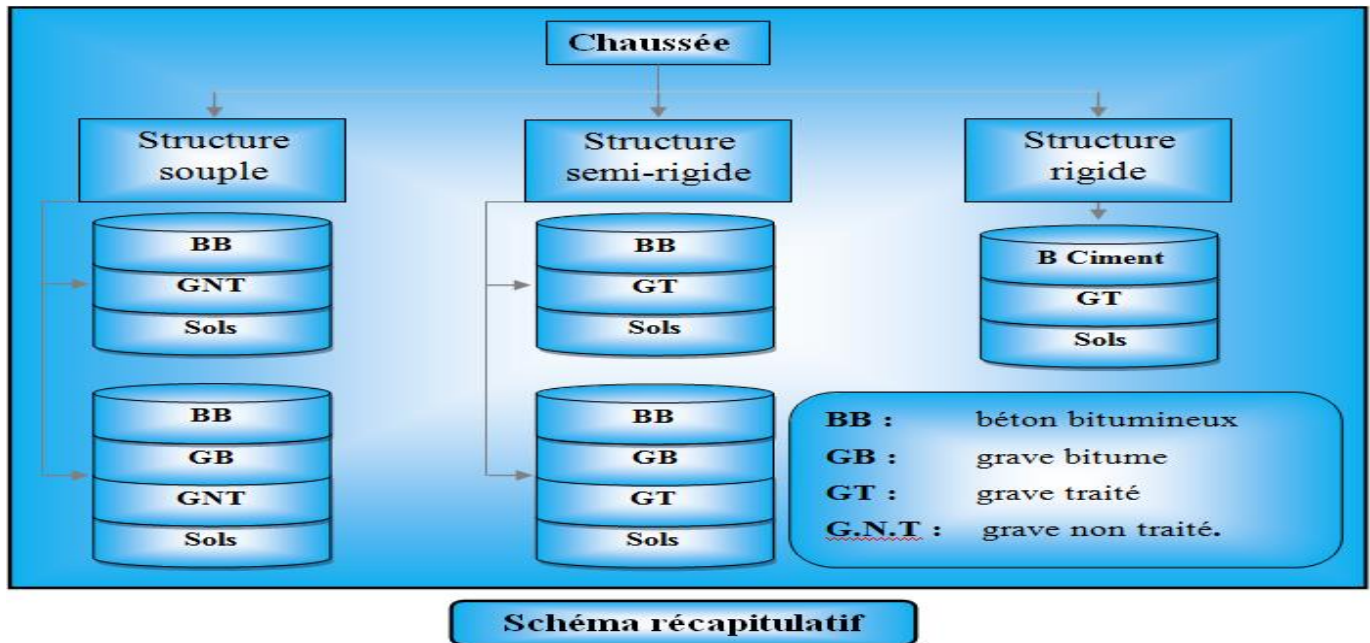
Chaussée

Structure souple

BB
GNT
Sols

BB
GB
GNT
Sols

Structure semi-rigide

BB
GT
Sols

BB
GB
GT
Sols

Structure rigide

B Ciment
GT
Sols

BB : béton bitumineux
GB : grave bitume
GT : grave traité
G.N.T : grave non traité.

Schéma récapitulatif